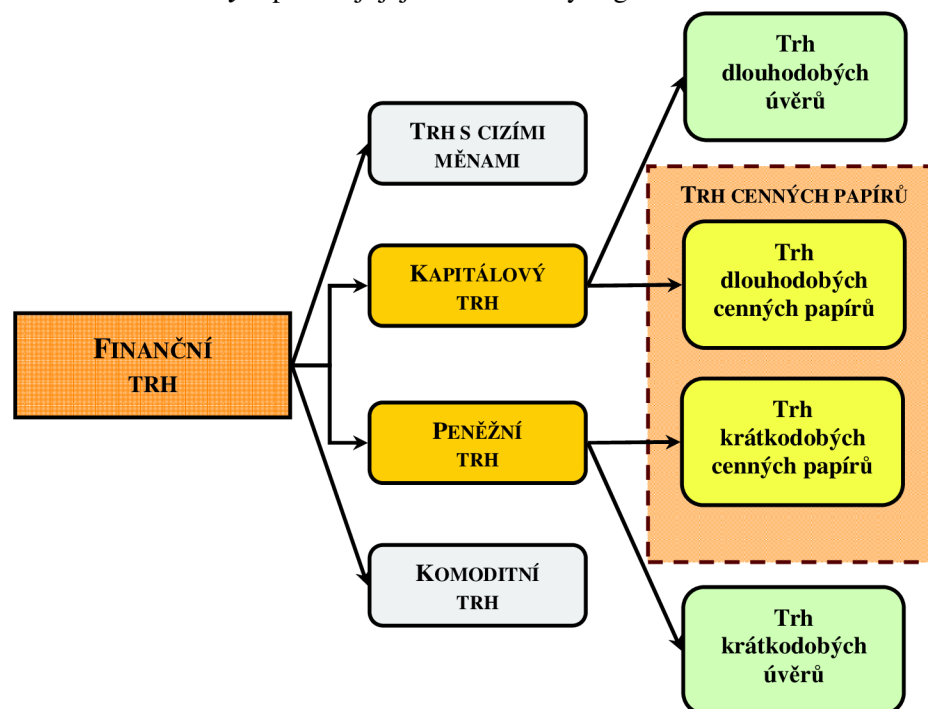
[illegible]

Trh dlouhodobých úvěrů

TRH S CIZÍMI MĚNAMI

TRH CENNÝCH PAPÍRŮ

KAPITÁLOVÝ TRH

Trh dlouhodobých cenných papírů

FINANČNÍ TRH

PENĚŽNÍ TRH

Trh krátkodobých cenných papírů

KOMODITNÍ TRH

Trh krátkodobých úvěrů